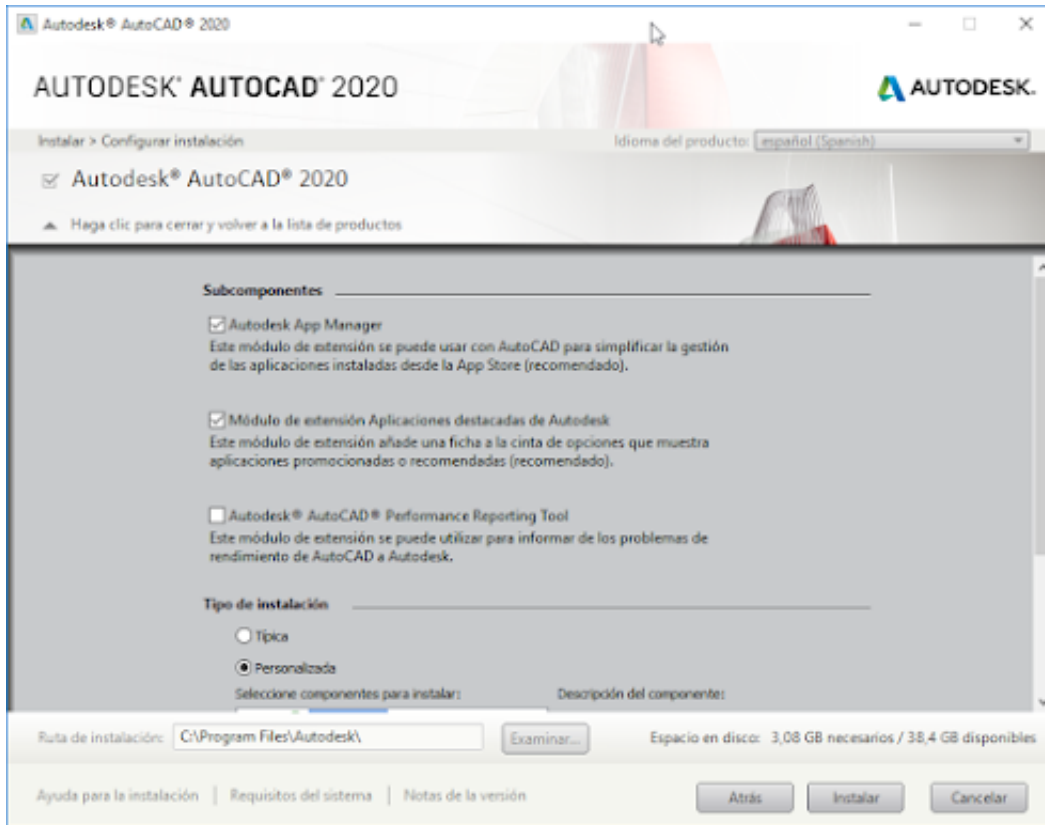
Autodesk® AutoCAD® 2020

AUTODESK® AUTOCAD® 2020

AUTODESK.

Instalar > Configurar instalación

Idioma del producto: español (Spanish)

Autodesk® AutoCAD® 2020

Haga clic para cerrar y volver a la lista de productos

Subcomponentes

Autodesk App Manager
Este módulo de extensión se puede usar con AutoCAD para simplificar la gestión de las aplicaciones instaladas desde la App Store (recomendado).

Módulo de extensión Aplicaciones destacadas de Autodesk
Este módulo de extensión añade una ficha a la cinta de opciones que muestra aplicaciones promocionadas o recomendadas (recomendado).

Autodesk® AutoCAD® Performance Reporting Tool
Este módulo de extensión se puede utilizar para informar de los problemas de rendimiento de AutoCAD a Autodesk.

Tipo de instalación

Típica

Personalizada

Seleccione componentes para instalar:

Descripción del componente:

Ruta de instalación: C:\Program Files\Autodesk\

Examinar...

Espacio en disco: 3,08 GB necesarios / 38,4 GB disponibles

Ayuda para la instalación | Requisitos del sistema | Notas de la versión

Atrás

Instalar

Cancelar